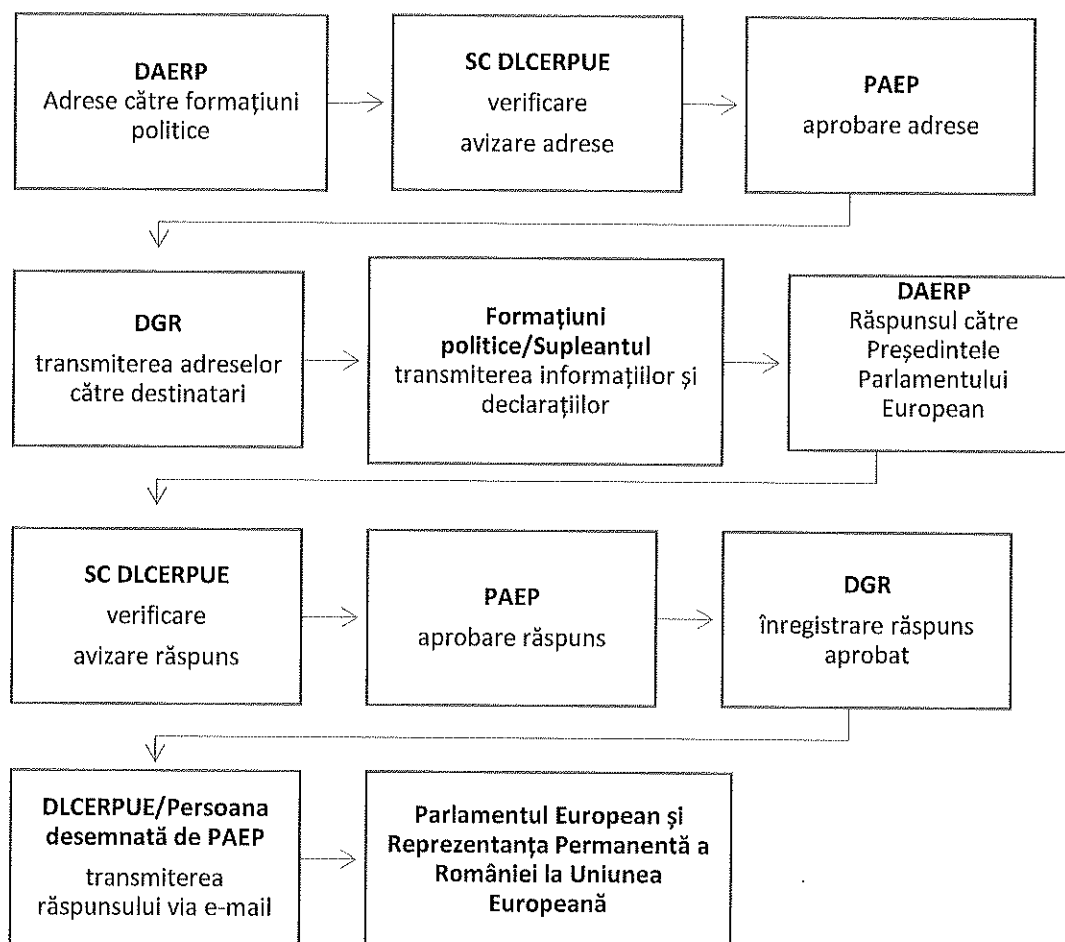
**DAERP**
Adrese către formațiuni politice

**SC DLCERPUE**
verificare
avizare adrese

**PAEP**
aprobare adrese

**DGR**
transmiterea adreselor către destinatari

**Formațiuni politice/Supleantul**
transmiterea informațiilor și declarațiilor

**DAERP**
Răspunsul către Președintele Parlamentului European

**SC DLCERPUE**
verificare
avizare răspuns

**PAEP**
aprobare răspuns

**DGR**
înregistrare răspuns aprobat

**DLCERPUE/Persoana desemnată de PAEP**
transmiterea răspunsului via e-mail

**Parlamentul European și Reprezentanța Permanentă a României la Uniunea Europeană**